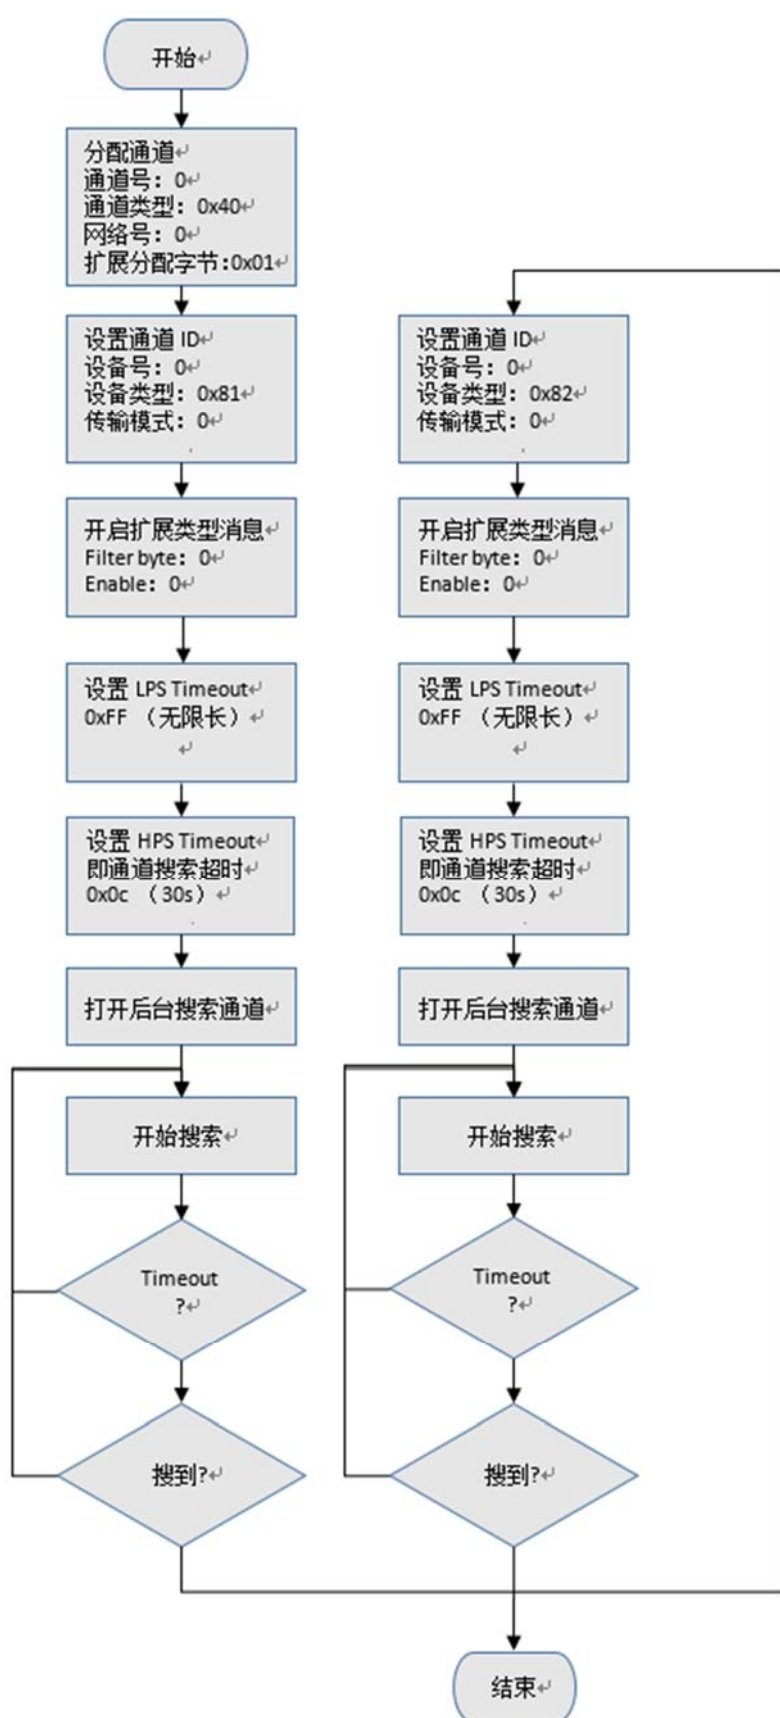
开始

分配通道
通道号：0
通道类型：0x40
网络号：0
扩展分配字节:0x01

设置通道 ID
设备号：0
设备类型：0x81
传输模式：0

开启扩展类型消息
Filter byte：0
Enable：0

设置 LPS Timeout
0xFF （无限长）

设置 HPS Timeout
即通道搜索超时
0x0c （30s）

打开后台搜索通道

开始搜索

Timeout ?

搜到?

设置通道 ID
设备号：0
设备类型：0x82
传输模式：0

开启扩展类型消息
Filter byte：0
Enable：0

设置 LPS Timeout
0xFF （无限长）

设置 HPS Timeout
即通道搜索超时
0x0c （30s）

打开后台搜索通道

开始搜索

Timeout ?

搜到?

结束